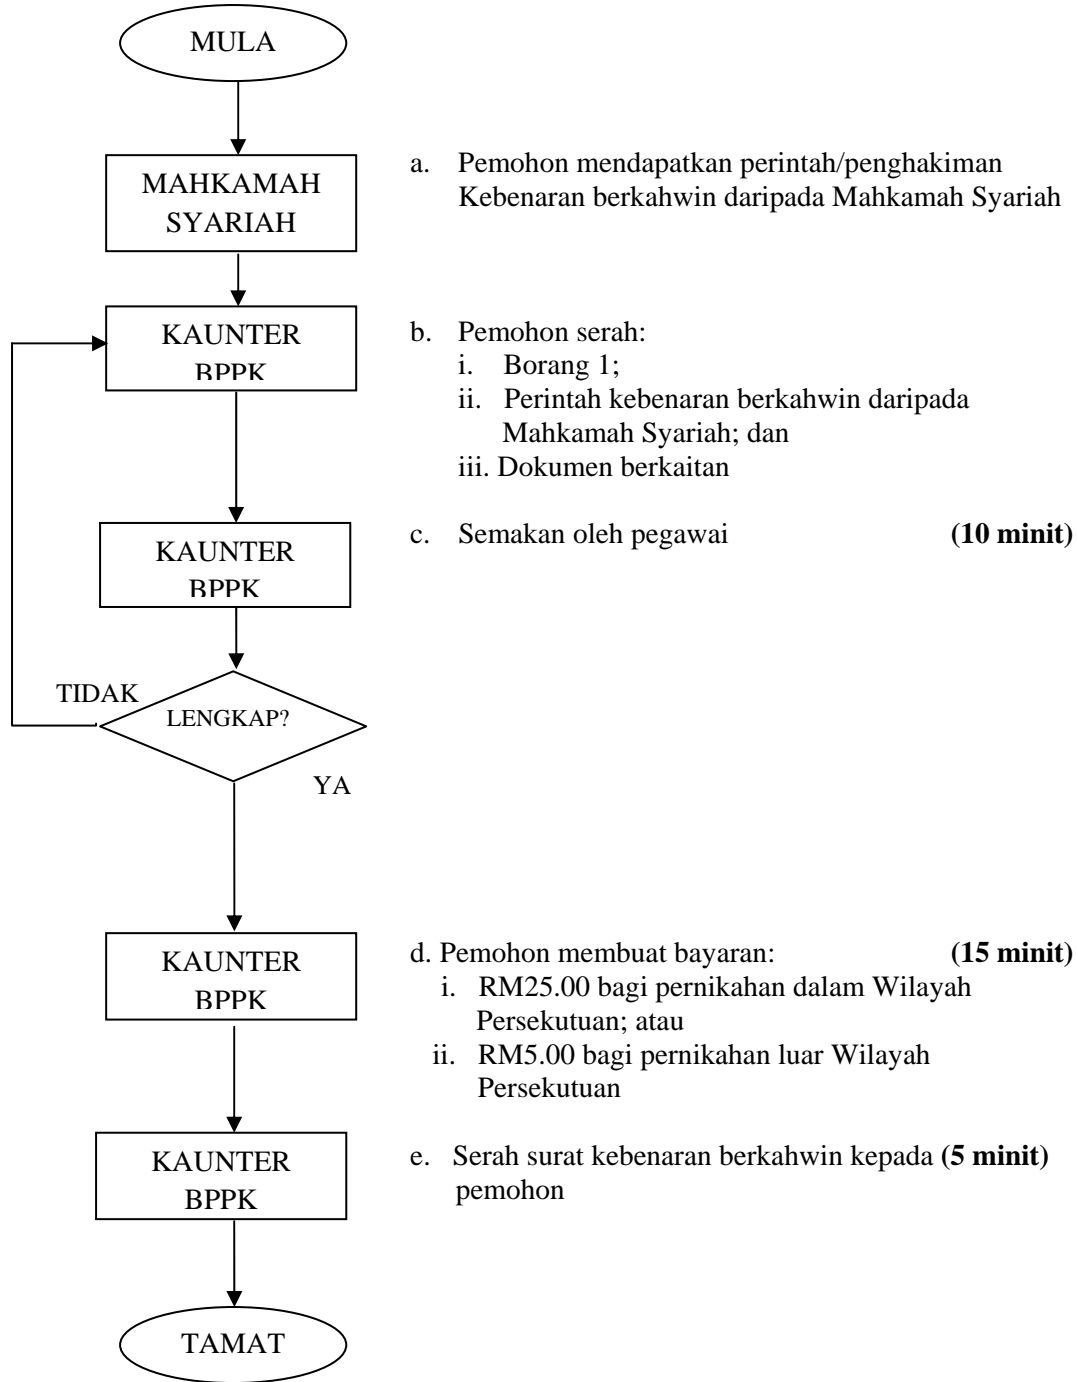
MULA

MAHKAMAH SYARIAH

a. Pemohon mendapatkan perintah/penghakiman Kebenaran berkahwin daripada Mahkamah Syariah

KAUNTER BPPK

b. Pemohon serah:
i. Borang 1;
ii. Perintah kebenaran berkahwin daripada Mahkamah Syariah; dan
iii. Dokumen berkaitan

KAUNTER BPPK

c. Semakan oleh pegawai **(10 minit)**

TIDAK

LENGKAP?

YA

KAUNTER BPPK

d. Pemohon membuat bayaran: **(15 minit)**
i. RM25.00 bagi pernikahan dalam Wilayah Persekutuan; atau
ii. RM5.00 bagi pernikahan luar Wilayah Persekutuan

KAUNTER BPPK

e. Serah surat kebenaran berkahwin kepada **(5 minit)** pemohon

TAMAT